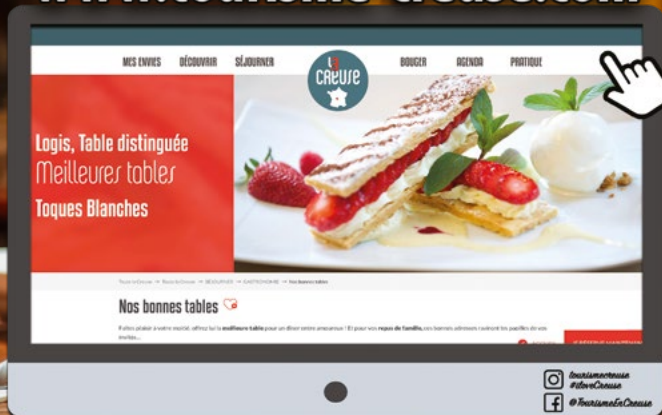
www.tourisme-creuse.com

MES ENVIES DÉCOUVRIR SÉJOURNER

La Creuse

BOUGER AGENDA PRATIQUE

Logis, Table distinguée
Meilleures tables
Toques Blanches

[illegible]

Nos bonnes tables

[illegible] meilleure table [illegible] repas de famille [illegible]

tourismecreuse
#iloveCreuse
@TourismeEnCreuse